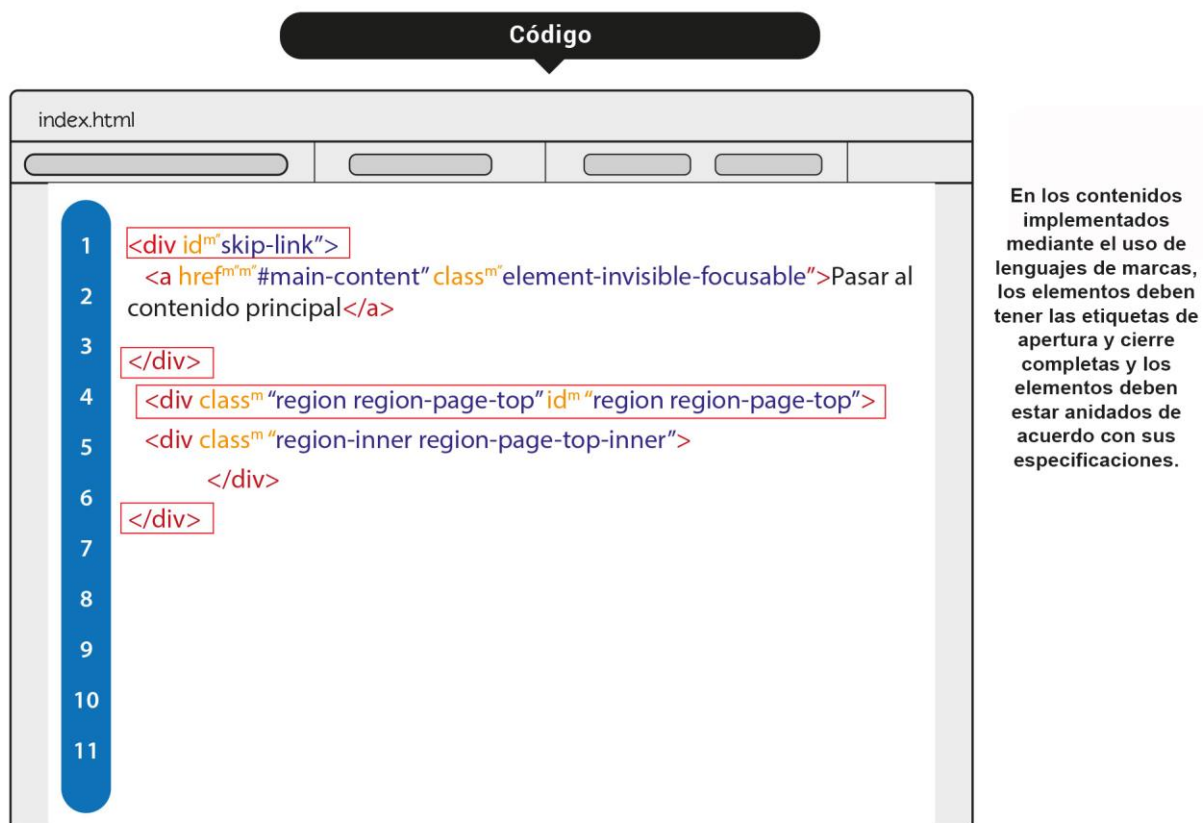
Código

index.html

1
2
3
4
5
6
7
8
9
10
11

<div id="skip-link">
<a href="#main-content" class="element-invisible-focusable">Pasar al contenido principal</a>
</div>
<div class="region region-page-top" id="region region-page-top">
<div class="region-inner region-page-top-inner">
</div>
</div>

En los contenidos implementados mediante el uso de lenguajes de marcas, los elementos deben tener las etiquetas de apertura y cierre completas y los elementos deben estar anidados de acuerdo con sus especificaciones.